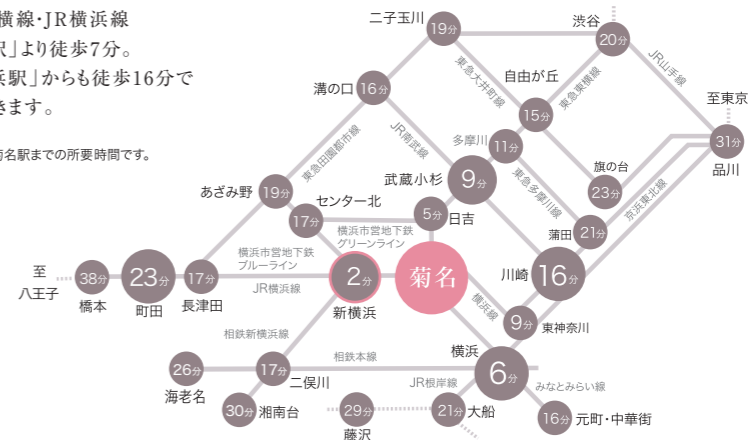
横線・JR横浜線
駅」より徒歩7分。
浜駅」からも徒歩16分で
きます。

菊名駅までの所要時間です。

二子玉川 19分
渋谷 20分
JR山手線
自由が丘
東急大井町線
東急東横線
15分
溝の口 16分
至東京
31分
品川
東急田園都市線
JR南武線
多摩川 11分
旗の台 23分
武蔵小杉 9分
東急多摩川線
あざみ野 19分
センター北 17分
5分 日吉
蒲田 21分
京浜東北線
横浜市営地下鉄グリーンライン
至八王子
38分 橋本
23分 町田
17分 長津田
横浜市営地下鉄ブルーライン
JR横浜線
2分 新横浜
菊名
川崎 16分
東横線
9分 東神奈川
相鉄新横浜線
26分 海老名
17分 二俣川
相鉄本線
横浜 6分
みなとみらい線
30分 湘南台
29分 藤沢
JR根岸線
21分 大船
16分 元町・中華街